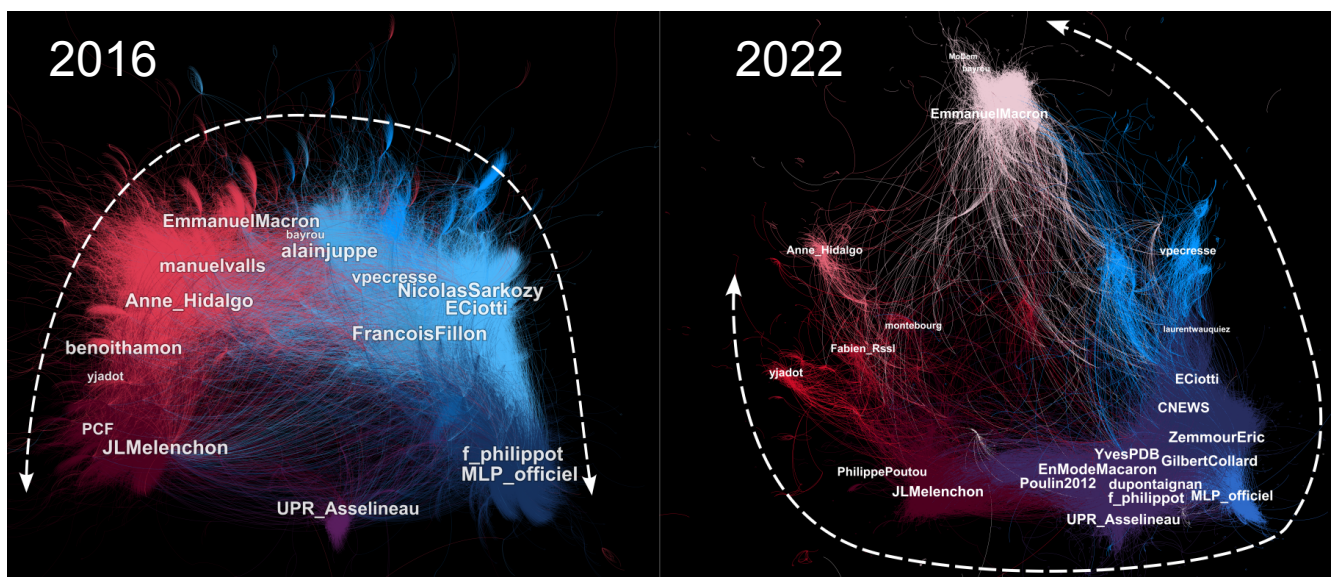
2016

EmmanuelMacron
bayrou
alainjuppe
manuelvalls
vpecresse
NicolasSarkozy
Anne_Hidalgo
ECiotti
FrancoisFillon
benoithamon
yjadot
PCF
JLMelenchon
f_philippot
MLP_officiel
UPR_Asselineau

2022

MoDem
bayrou
EmmanuelMacron
Anne_Hidalgo
vpecresse
montebourg
laurentwauquiez
Fabien_Rssl
yjadot
ECiotti
CNEWS
ZemmourEric
YvesPDB
GilbertCollard
EnModeMacaron
PhilippePoutou
Poulin2012
dupontaignan
JLMelenchon
f_philippot
MLP_officiel
UPR_Asselineau